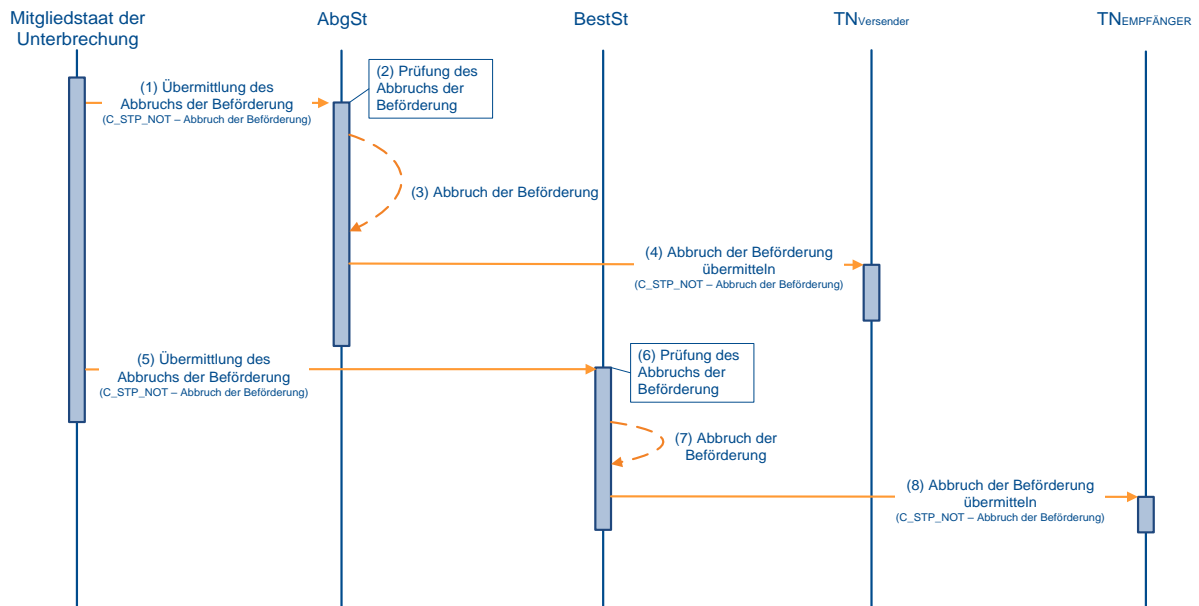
Mitgliedstaat der Unterbrechung

AbgSt

BestSt

TN$_{Versender}$

TN$_{EMPFÄNGER}$

(1) Übermittlung des Abbruchs der Beförderung
(C_STP_NOT – Abbruch der Beförderung)

(2) Prüfung des Abbruchs der Beförderung

(3) Abbruch der Beförderung

(4) Abbruch der Beförderung übermitteln
(C_STP_NOT – Abbruch der Beförderung)

(5) Übermittlung des Abbruchs der Beförderung
(C_STP_NOT – Abbruch der Beförderung)

(6) Prüfung des Abbruchs der Beförderung

(7) Abbruch der Beförderung

(8) Abbruch der Beförderung übermitteln
(C_STP_NOT – Abbruch der Beförderung)